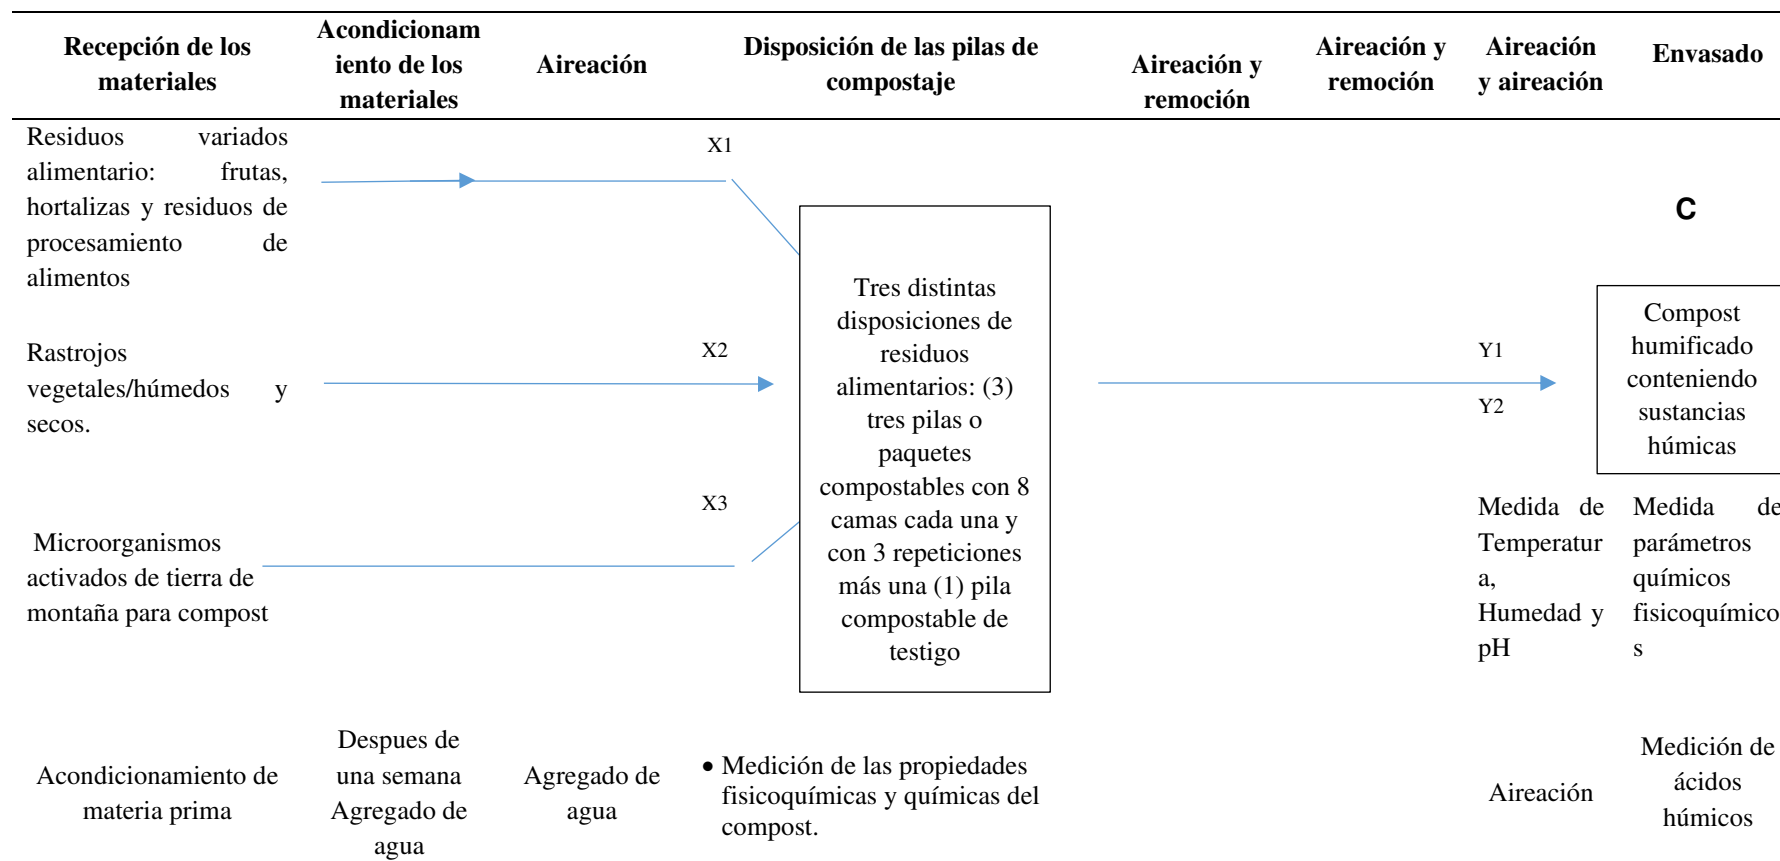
| Recepción de los materiales | Acondicionamiento de los materiales | Aireación | Disposición de las pilas de compostaje | Aireación y remoción | Aireación y remoción | Aireación y aireación | Envasado |
|---|---|---|---|---|---|---|---|

Residuos variados alimentario: frutas, hortalizas y residuos de procesamiento de alimentos

X1

C

Tres distintas disposiciones de residuos alimentarios: (3) tres pilas o paquetes compostables con 8 camas cada una y con 3 repeticiones más una (1) pila compostable de testigo

Compost humificado conteniendo sustancias húmicas

Rastrojos vegetales/húmedos y secos.

X2

Y1

Y2

X3

Medida de Temperatura, Humedad y pH

Medida de parámetros químicos fisicoquímicos

Microorganismos activados de tierra de montaña para compost

Acondicionamiento de materia prima

Despues de una semana Agregado de agua

Agregado de agua

• Medición de las propiedades fisicoquímicas y químicas del compost.

Aireación

Medición de ácidos húmicos